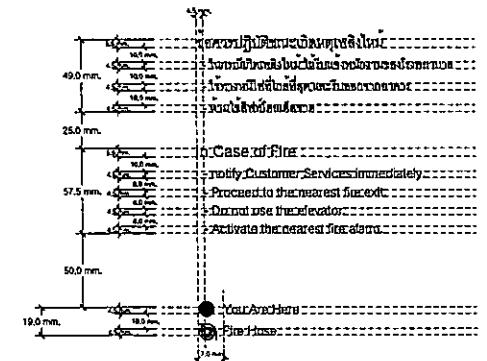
4.5
ขั้นตอนปฏิบัติขณะเกิดเหตุเพลิงไหม้
10.5 mm.
แจ้งเจ้าหน้าที่ฝ่ายบริการลูกค้าทันที
10.0 mm.
ใช้ทางหนีไฟที่ใกล้ที่สุด
10.5 mm.
ห้ามใช้ลิฟต์
49.0 mm.
25.0 mm.
In Case of Fire
10.0 mm.
notify Customer Services immediately.
8.5 mm.
Proceed to the nearest fire exit.
8.5 mm.
Do not use the elevator.
8.5 mm.
Activate the nearest fire alarm.
57.5 mm.
50.0 mm.
You Are Here
19.0 mm.
10.5 mm.
Fire Hose
7.5 mm.